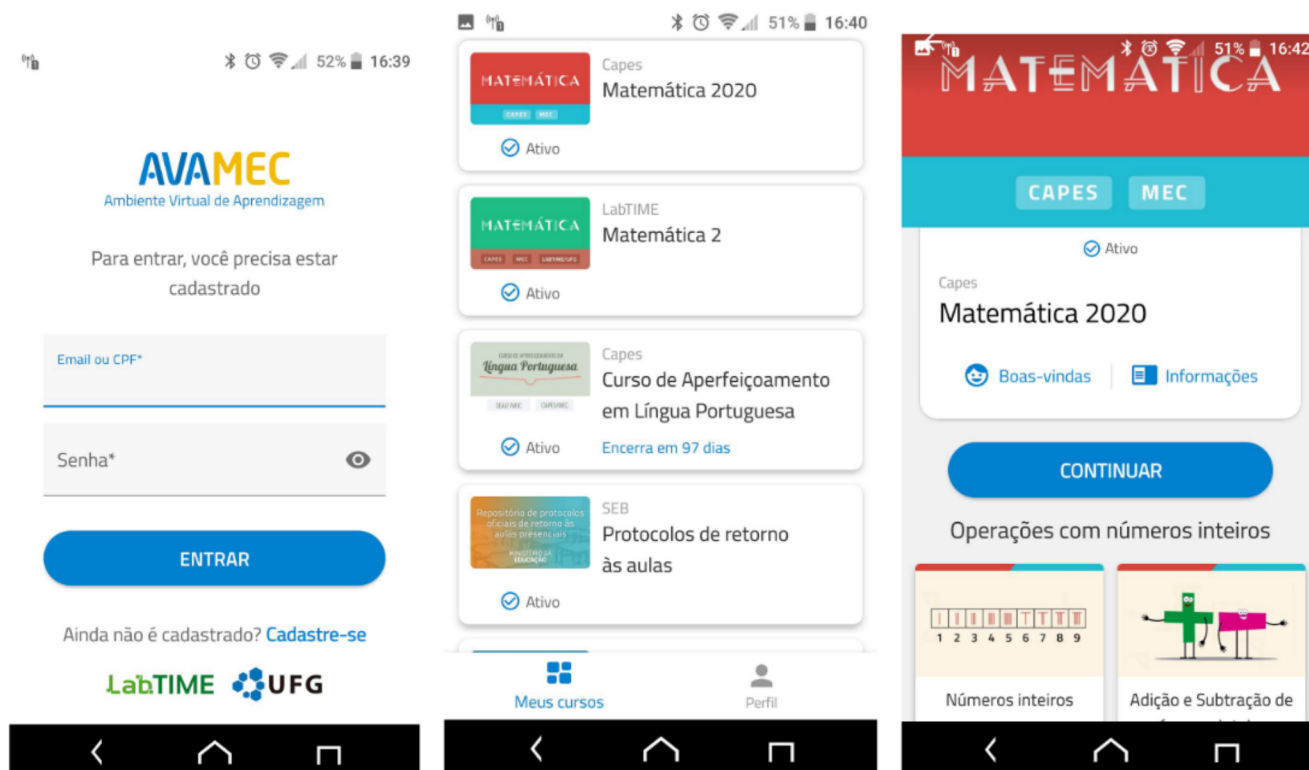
52% 16:39

AVAMEC
Ambiente Virtual de Aprendizagem

Para entrar, você precisa estar cadastrado

Email ou CPF*

Senha*

ENTRAR

Ainda não é cadastrado? Cadastre-se

LabTIME UFG

51% 16:40

MATEMÁTICA
CAPES MEC
Capes
Matemática 2020
Ativo

MATEMÁTICA
CAPES MEC LABTIME/UFG
LabTIME
Matemática 2
Ativo

Curso de Aperfeiçoamento em
Língua Portuguesa
SEB/MEC CAPES/MEC
Capes
Curso de Aperfeiçoamento em Língua Portuguesa
Ativo
Encerra em 97 dias

Repositório de protocolos oficiais de retorno às aulas presenciais
MINISTÉRIO DA EDUCAÇÃO
SEB
Protocolos de retorno às aulas
Ativo

Meus cursos
Perfil

51% 16:42

MATEMÁTICA

CAPES MEC

Ativo

Capes
Matemática 2020

Boas-vindas
Informações

CONTINUAR

Operações com números inteiros

1 2 3 4 5 6 7 8 9
Números inteiros

Adição e Subtração de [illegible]